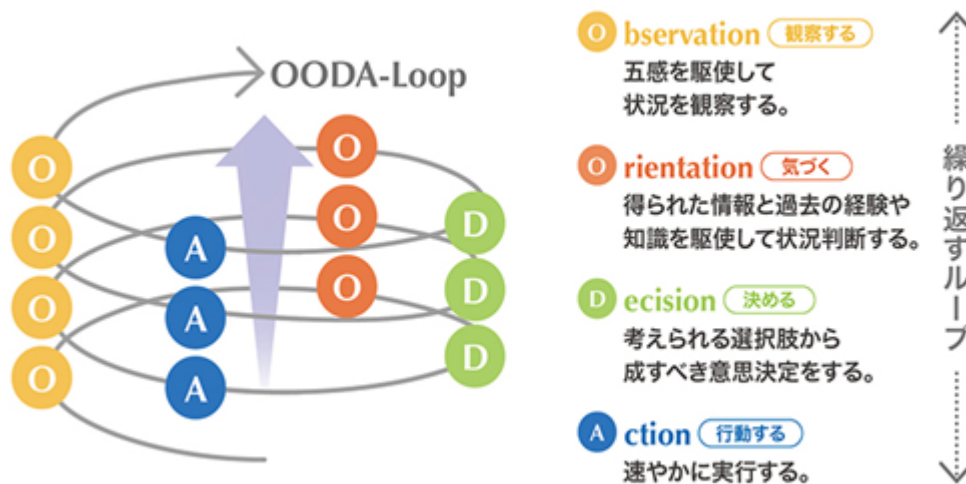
OODA-Loop

O O O O
A A A
O O O
D D D

O bservation 観察する
五感を駆使して状況を観察する。

O rientation 気づく
得られた情報と過去の経験や知識を駆使して状況判断する。

D ecision 決める
考えられる選択肢から成すべき意思決定をする。

A ction 行動する
速やかに実行する。

繰り返すループ